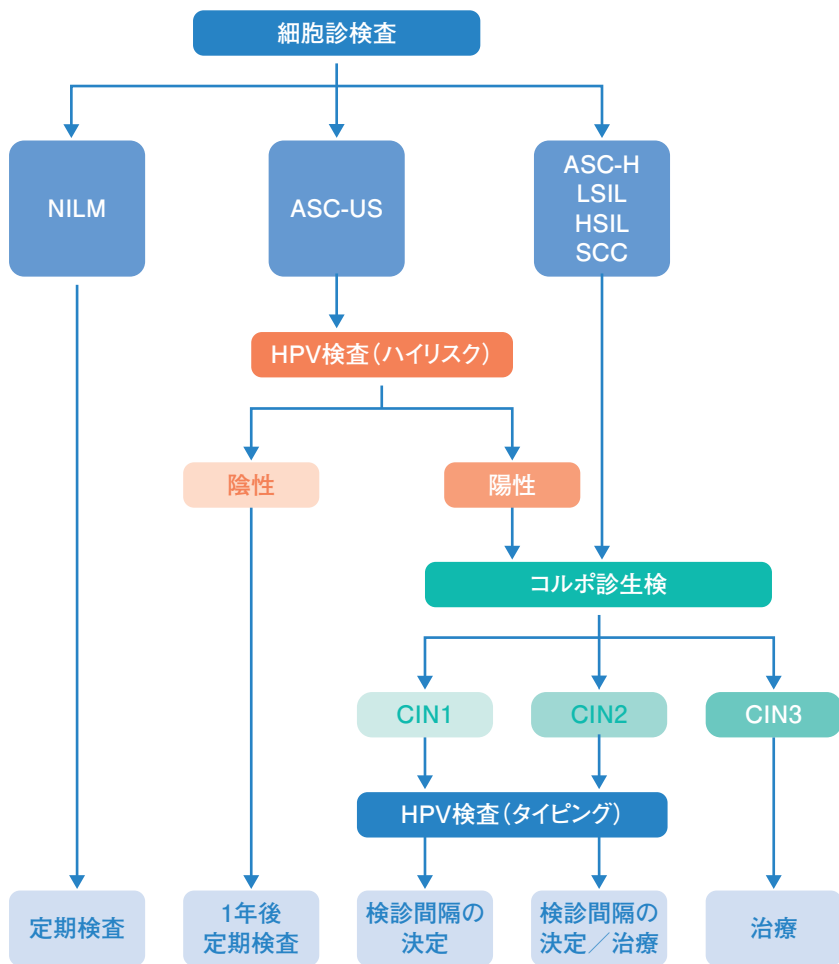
細胞診検査

NILM

ASC-US

ASC-H
LSIL
HSIL
SCC

HPV検査（ハイリスク）

陰性

陽性

コルポ診生検

CIN1

CIN2

CIN3

HPV検査（タイピング）

定期検査

1年後
定期検査

検診間隔の
決定

検診間隔の
決定／治療

治療